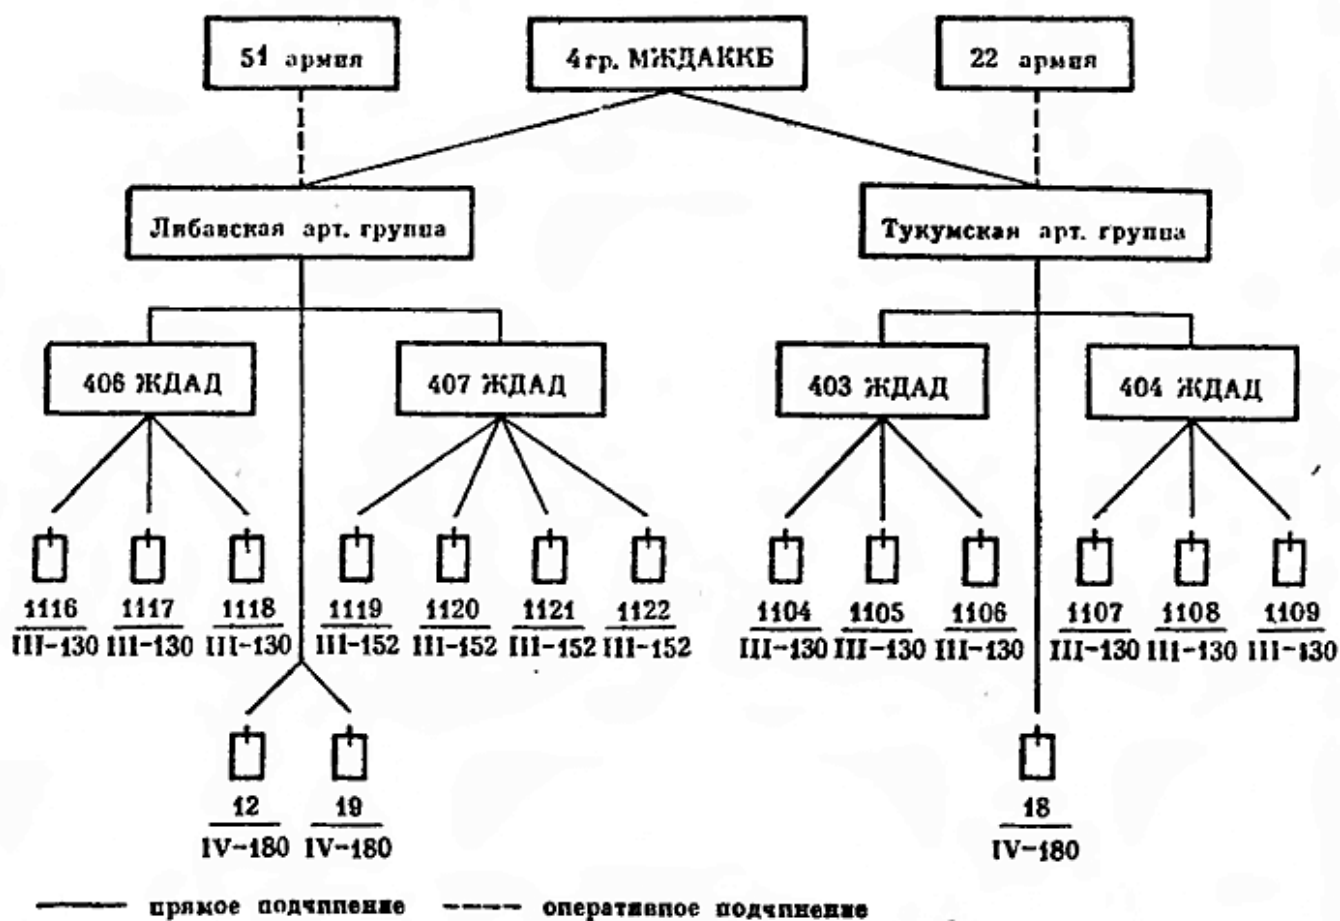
51 армия

4 гр. МЖДАККБ

22 армия

Либавская арт. группа

Тукумская арт. группа

406 ЖДАД

407 ЖДАД

403 ЖДАД

404 ЖДАД

$\frac{1116}{III-130}$ $\frac{1117}{III-130}$ $\frac{1118}{III-130}$ $\frac{1119}{III-152}$ $\frac{1120}{III-152}$ $\frac{1121}{III-152}$ $\frac{1122}{III-152}$ $\frac{1104}{III-130}$ $\frac{1105}{III-130}$ $\frac{1106}{III-130}$ $\frac{1107}{III-130}$ $\frac{1108}{III-130}$ $\frac{1109}{III-130}$

$\frac{12}{IV-180}$ $\frac{19}{IV-180}$

$\frac{18}{IV-180}$

прямое подчинение

оперативное подчинение